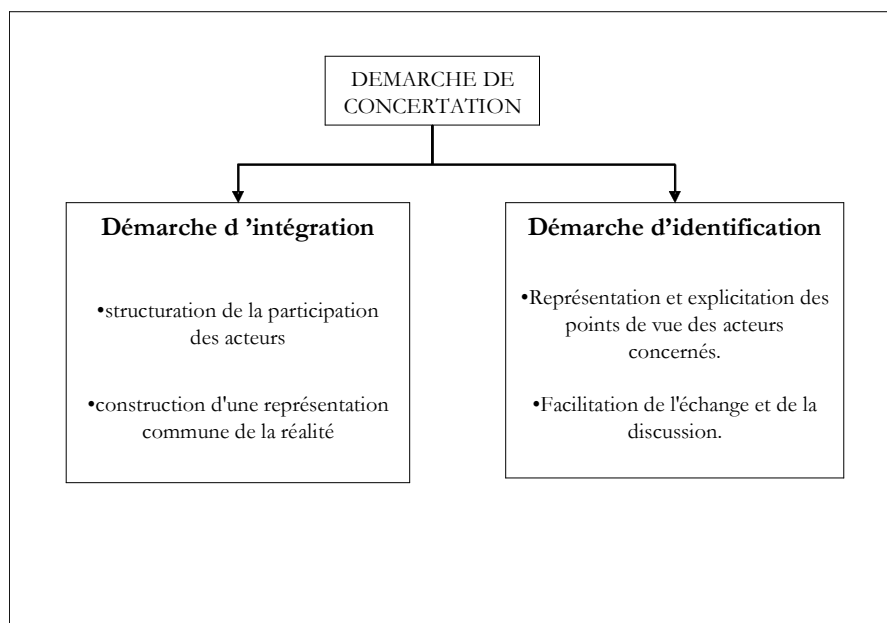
DEMARCHE DE CONCERTATION

Démarche d 'intégration

•structuration de la participation des acteurs

•construction d'une représentation commune de la réalité

Démarche d'identification

•Représentation et explicitation des points de vue des acteurs concernés.

•Facilitation de l'échange et de la discussion.